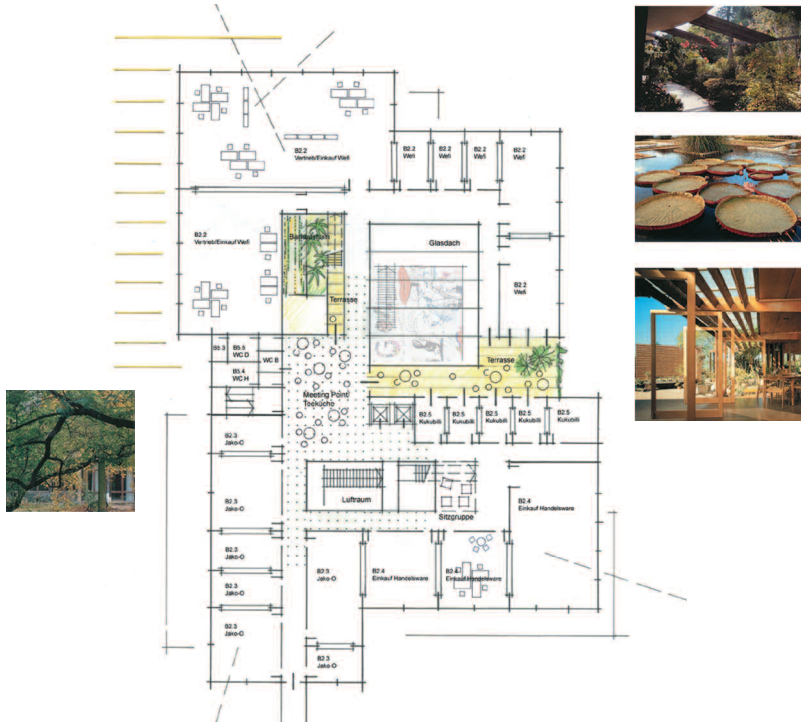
B2.2
Vertrieb/Einkauf Weli

B2.2
Weli

B2.2
Weli

B2.2
Weli

B2.2
Weli

B2.2
Vertrieb/Einkauf Weli

Bambusgarten

Glasdach

B2.2
Weli

Terrasse

B5.3

B5.5
WC D

WC B

B5.4
WC H

Terrasse

Meeting Point
Teeküche

B3.5
Kukubili

B2.5
Kukubili

B2.5
Kukubili

B2.5
Kukubili

B2.5
Kukubili

B2.3
Jako-O

Luftraum

Sitzgruppe

B2.4
Einkauf Handelsware

B2.3
Jako-O

B2.3
Jako-O

B2.4
Einkauf Handelsware

B2.4
Einkauf Handelsware

B2.3
Jako-O

B2.3
Jako-O

B2.3
Jako-O

B2.3
Jako-O